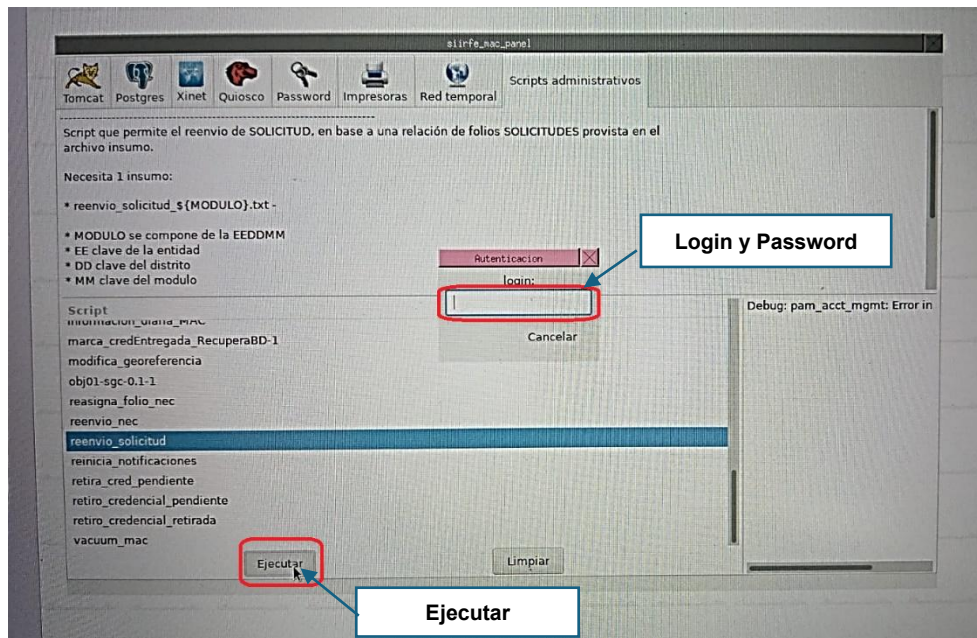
siirfe_mac_panel

Tomcat Postgres Xinet Quiosco Password Impresoras Red temporal Scripts administrativos

Script que permite el reenvio de SOLICITUD, en base a una relación de folios SOLICITUDES provista en el archivo insumo.

Necesita 1 insumo:

* reenvio_solicitud_${MODULO}.txt -

* MODULO se compone de la EEDDMM
* EE clave de la entidad
* DD clave del distrito
* MM clave del modulo

Autenticacion
login:
Cancelar

Login y Password

Script
informacion_diaria_MAC
marca_credEntregada_RecuperaBD-1
modifica_georeferencia
obj01-sgc-0.1-1
reasigna_folio_nec
reenvio_nec
reenvio_solicitud
reinicia_notificaciones
retira_cred_pendiente
retiro_credencial_pendiente
retiro_credencial_retirada
vacuum_mac

Debug: pam_acct_mgmt: Error in

Ejecutar
Limpiar

Ejecutar